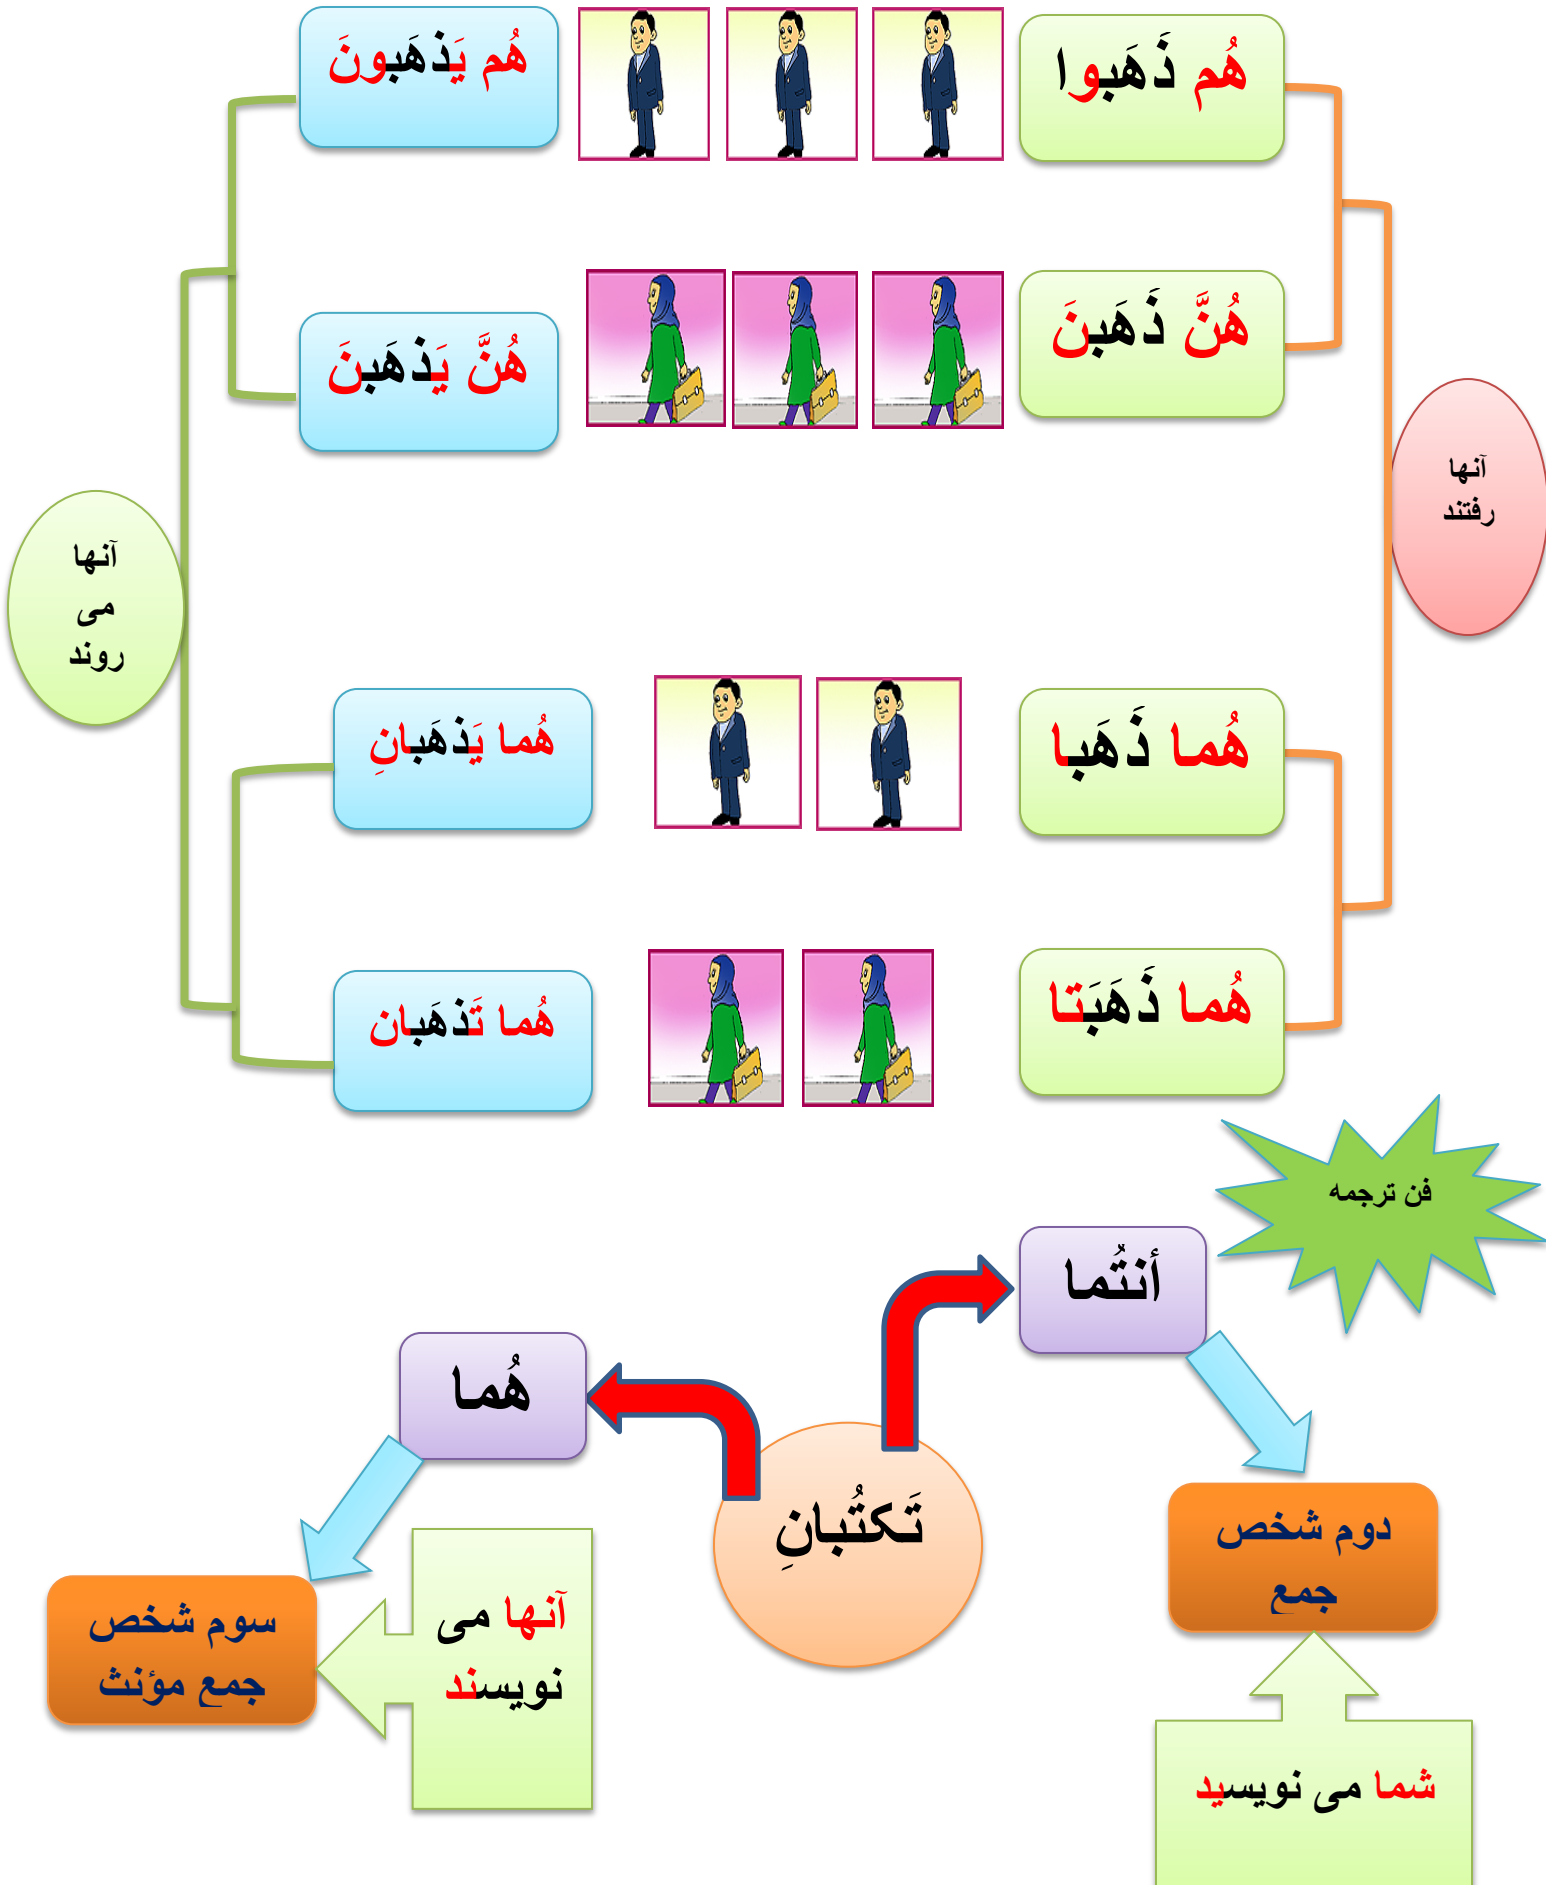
هُم يَذهَبونَ

هُم ذَهَبوا

هُنَّ يَذهَبنَ

هُنَّ ذَهَبنَ

آنها رفتند

آنها می روند

هُما يَذهَبانِ

هُما ذَهَبا

هُما تَذهَبانِ

هُما ذَهَبَتا

فن ترجمه

أنتُما

هُما

تَكتُبانِ

دوم شخص جمع

سوم شخص جمع مؤنث

آنها می نویسند

شما می نویسید